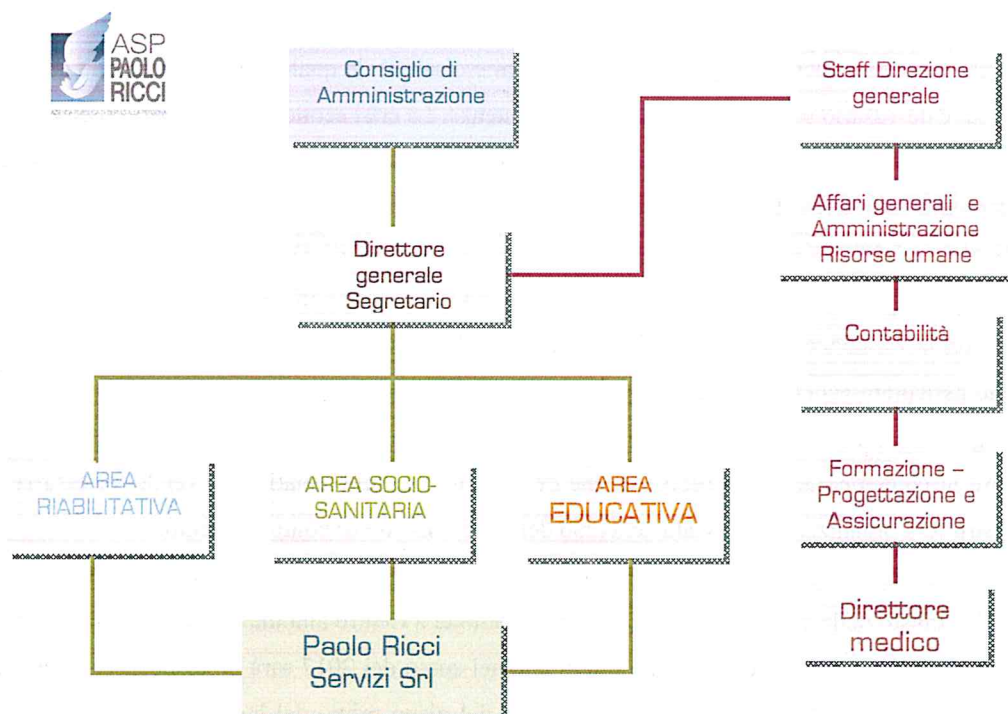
ASP
PAOLO
RICCI
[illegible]

Consiglio di Amministrazione

Direttore generale Segretario

AREA RIABILITATIVA

AREA SOCIO-SANITARIA

AREA EDUCATIVA

Paolo Ricci Servizi Srl

Staff Direzione generale

Affari generali e Amministrazione Risorse umane

Contabilità

Formazione – Progettazione e Assicurazione

Direttore medico